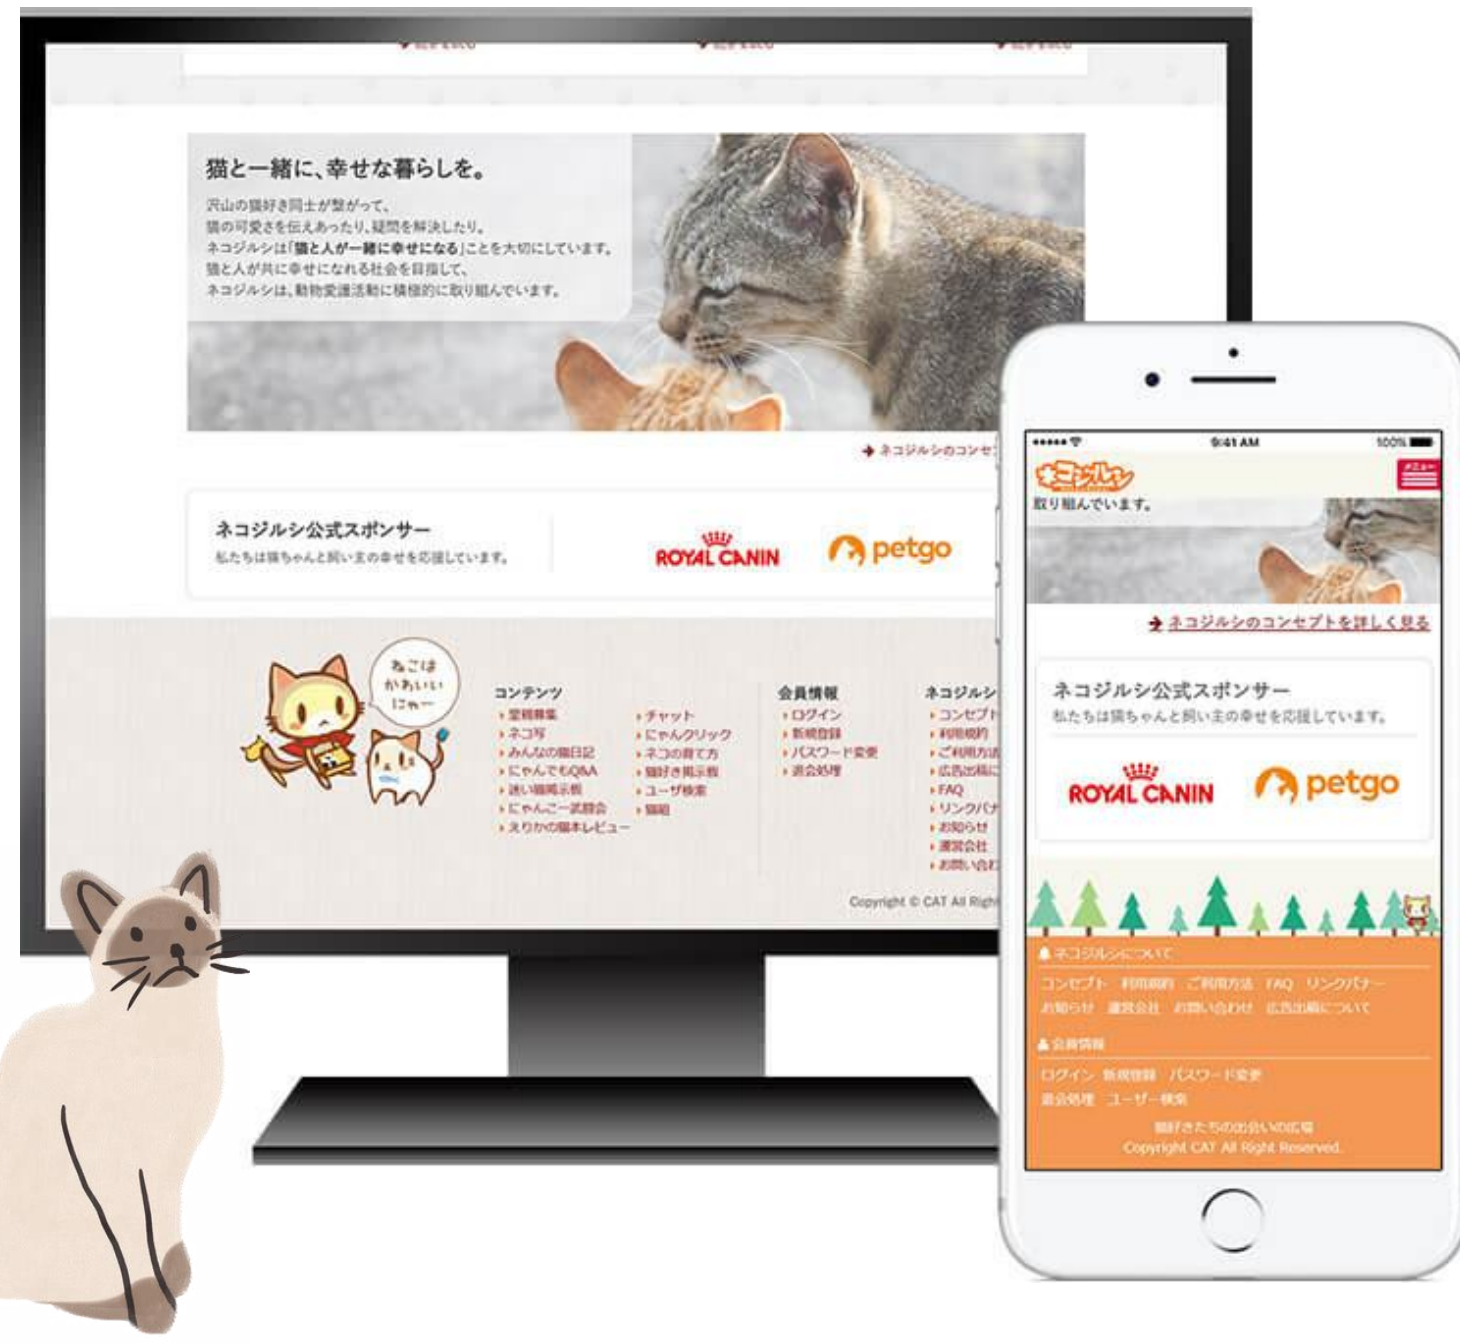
猫と一緒に、幸せな暮らしを。

沢山の猫好き同士が繋がって、
猫の可愛さを伝えあったり、疑問を解決したり。
ネコジルシは「猫と人が一緒に幸せになる」ことを大切にしています。
猫と人が共に幸せになれる社会を目指して、
ネコジルシは、動物愛護活動に積極的に取り組んでいます。

ネコジルシのコンセ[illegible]

ネコジルシ公式スポンサー
私たちは猫ちゃんと飼い主の幸せを応援しています。

ROYAL CANIN
petgo

ねこは かわいい にゃー

コンテンツ
里親募集
ネコ写
みんなの猫日記
にゃんでもQ&A
迷い猫掲示板
にゃんこ一武闘会
えりかの猫本レビュー
チャット
にゃんクリック
ネコの育て方
猫好き掲示板
ユーザ検索
猫町

会員情報
ログイン
新規登録
パスワード変更
退会処理

ネコジルシ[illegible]
コンセプト
利用規約
ご利用方法
広告出稿に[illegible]
FAQ
リンクバナ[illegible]
お知らせ
運営会社
お問い合わ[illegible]

Copyright © CAT All Righ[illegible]

9:41 AM
100%
ネコジルシ
メニュー
取り組んでいます。
ネコジルシのコンセプトを詳しく見る
ネコジルシ公式スポンサー
私たちは猫ちゃんと飼い主の幸せを応援しています。
ROYAL CANIN
petgo
ネコジルシについて
コンセプト 利用規約 ご利用方法 FAQ リンクバナー
お知らせ 運営会社 お問い合わせ 広告出稿について
会員情報
ログイン 新規登録 パスワード変更
退会処理 ユーザー検索
猫好きたちの出会いの広場
Copyright CAT All Right Reserved.